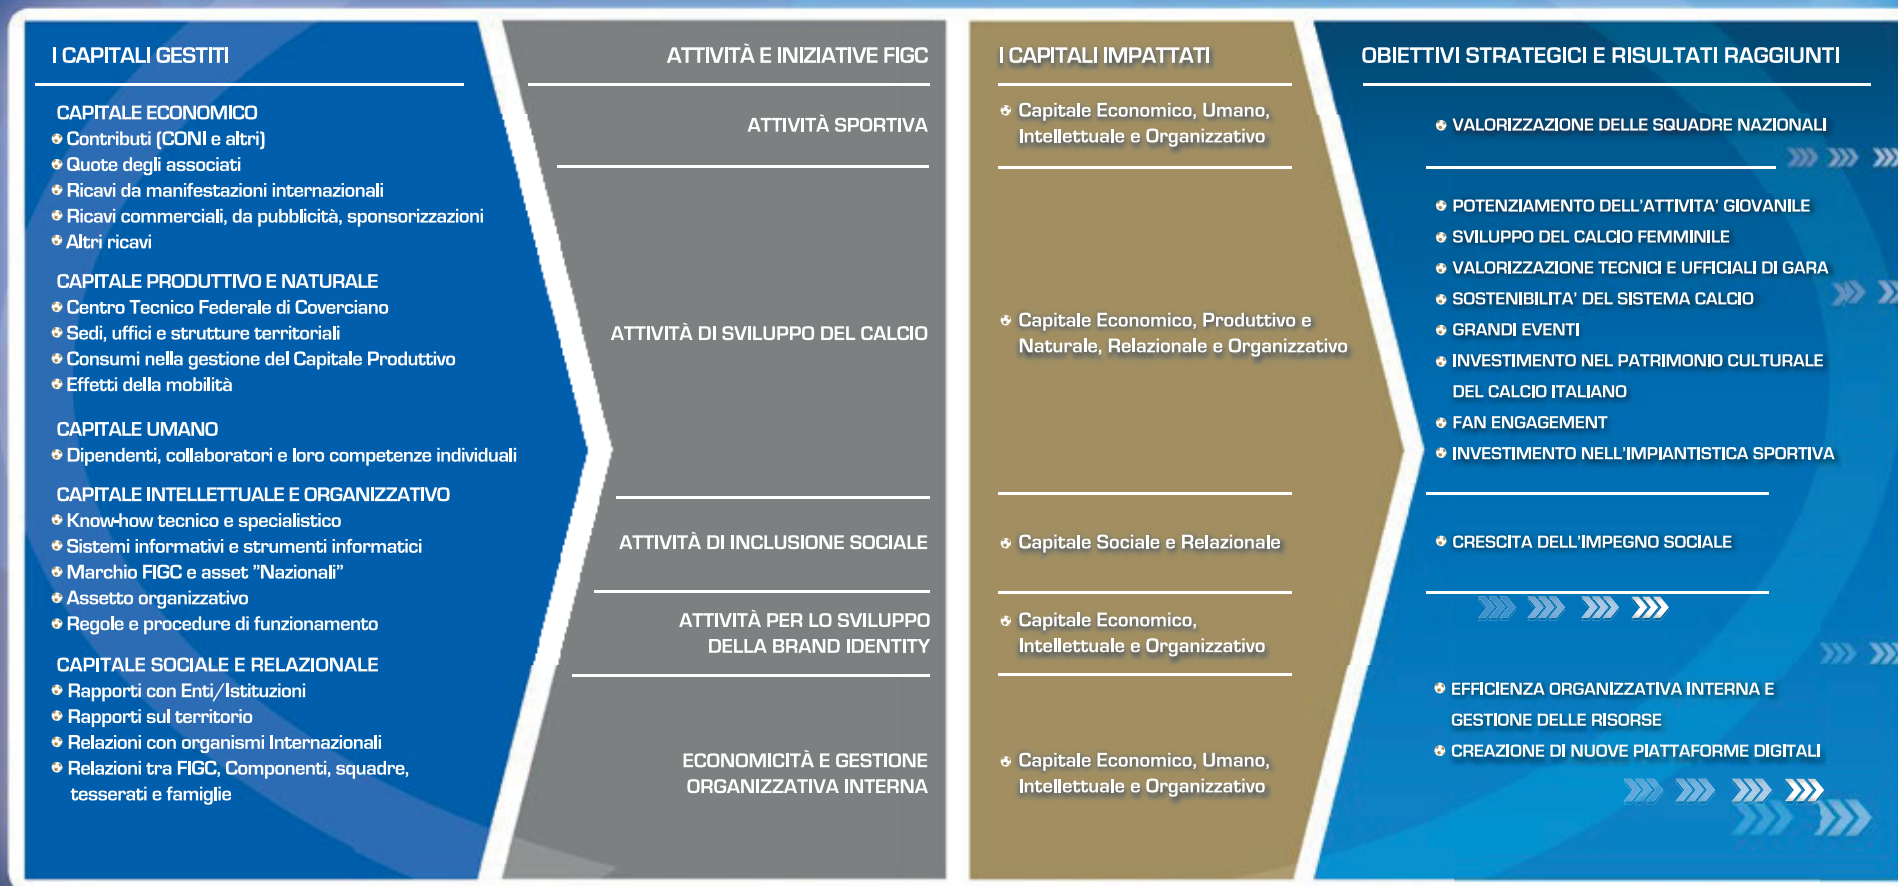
I CAPITALI GESTITI

CAPITALE ECONOMICO
Contributi (CONI e altri)
Quote degli associati
Ricavi da manifestazioni internazionali
Ricavi commerciali, da pubblicità, sponsorizzazioni
Altri ricavi

CAPITALE PRODUTTIVO E NATURALE
Centro Tecnico Federale di Coverciano
Sedi, uffici e strutture territoriali
Consumi nella gestione del Capitale Produttivo
Effetti della mobilità

CAPITALE UMANO
Dipendenti, collaboratori e loro competenze individuali

CAPITALE INTELLETTUALE E ORGANIZZATIVO
Know-how tecnico e specialistico
Sistemi informativi e strumenti informatici
Marchio FIGC e asset "Nazionali"
Assetto organizzativo
Regole e procedure di funzionamento

CAPITALE SOCIALE E RELAZIONALE
Rapporti con Enti/Istituzioni
Rapporti sul territorio
Relazioni con organismi Internazionali
Relazioni tra FIGC, Componenti, squadre, tesserati e famiglie

ATTIVITÀ E INIZIATIVE FIGC

ATTIVITÀ SPORTIVA

ATTIVITÀ DI SVILUPPO DEL CALCIO

ATTIVITÀ DI INCLUSIONE SOCIALE

ATTIVITÀ PER LO SVILUPPO DELLA BRAND IDENTITY

ECONOMICITÀ E GESTIONE ORGANIZZATIVA INTERNA

I CAPITALI IMPATTATI

Capitale Economico, Umano, Intellettuale e Organizzativo

Capitale Economico, Produttivo e Naturale, Relazionale e Organizzativo

Capitale Sociale e Relazionale

Capitale Economico, Intellettuale e Organizzativo

Capitale Economico, Umano, Intellettuale e Organizzativo

OBIETTIVI STRATEGICI E RISULTATI RAGGIUNTI

VALORIZZAZIONE DELLE SQUADRE NAZIONALI

POTENZIAMENTO DELL'ATTIVITA' GIOVANILE
SVILUPPO DEL CALCIO FEMMINILE
VALORIZZAZIONE TECNICI E UFFICIALI DI GARA
SOSTENIBILITA' DEL SISTEMA CALCIO
GRANDI EVENTI
INVESTIMENTO NEL PATRIMONIO CULTURALE DEL CALCIO ITALIANO
FAN ENGAGEMENT
INVESTIMENTO NELL'IMPIANTISTICA SPORTIVA

CRESCITA DELL'IMPEGNO SOCIALE

EFFICIENZA ORGANIZZATIVA INTERNA E GESTIONE DELLE RISORSE
CREAZIONE DI NUOVE PIATTAFORME DIGITALI